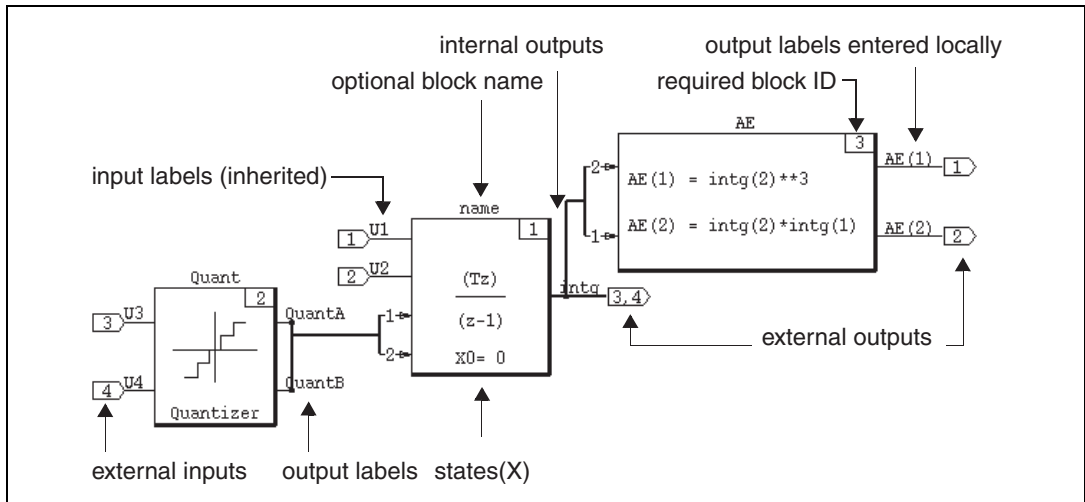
internal outputs

output labels entered locally

optional block name

required block ID

AE

3

AE(1) = intg(2)**3

AE(2) = intg(2)*intg(1)

AE(1)

1

AE(2)

2

2

1

input labels (inherited)

name

1

1

U1

2

U2

(Tz)

(z-1)

X0= 0

intg

3,4

Quant

2

3

U3

QuantA

1

2

4

U4

QuantB

Quantizer

external outputs

external inputs

output labels

states(X)